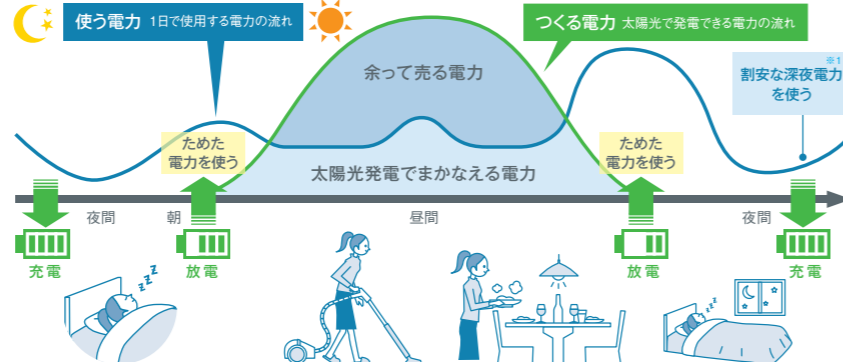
使う電力 1日で使用する電力の流れ

つくる電力 太陽光で発電できる電力の流れ

余って売る電力

※1
割安な深夜電力を使う

ためた電力を使う

ためた電力を使う

太陽光発電でまかなえる電力

夜間

朝

昼間

夜間

充電

放電

放電

充電

Z Z Z

Z Z Z